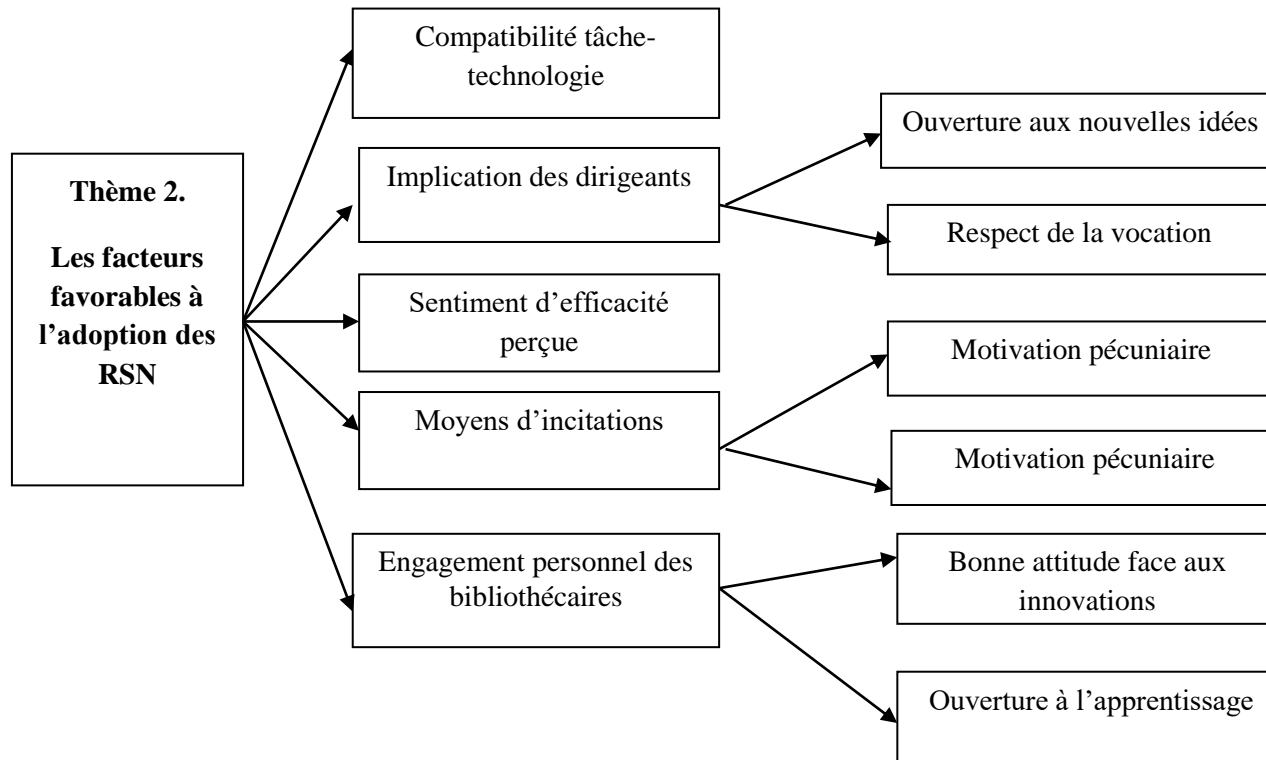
Thème 2.

Les facteurs favorables à l'adoption des RSN

Compatibilité tâche-technologie

Implication des dirigeants

Ouverture aux nouvelles idées

Respect de la vocation

Sentiment d'efficacité perçue

Moyens d'incitations

Motivation pécuniaire

Motivation pécuniaire

Engagement personnel des bibliothécaires

Bonne attitude face aux innovations

Ouverture à l'apprentissage